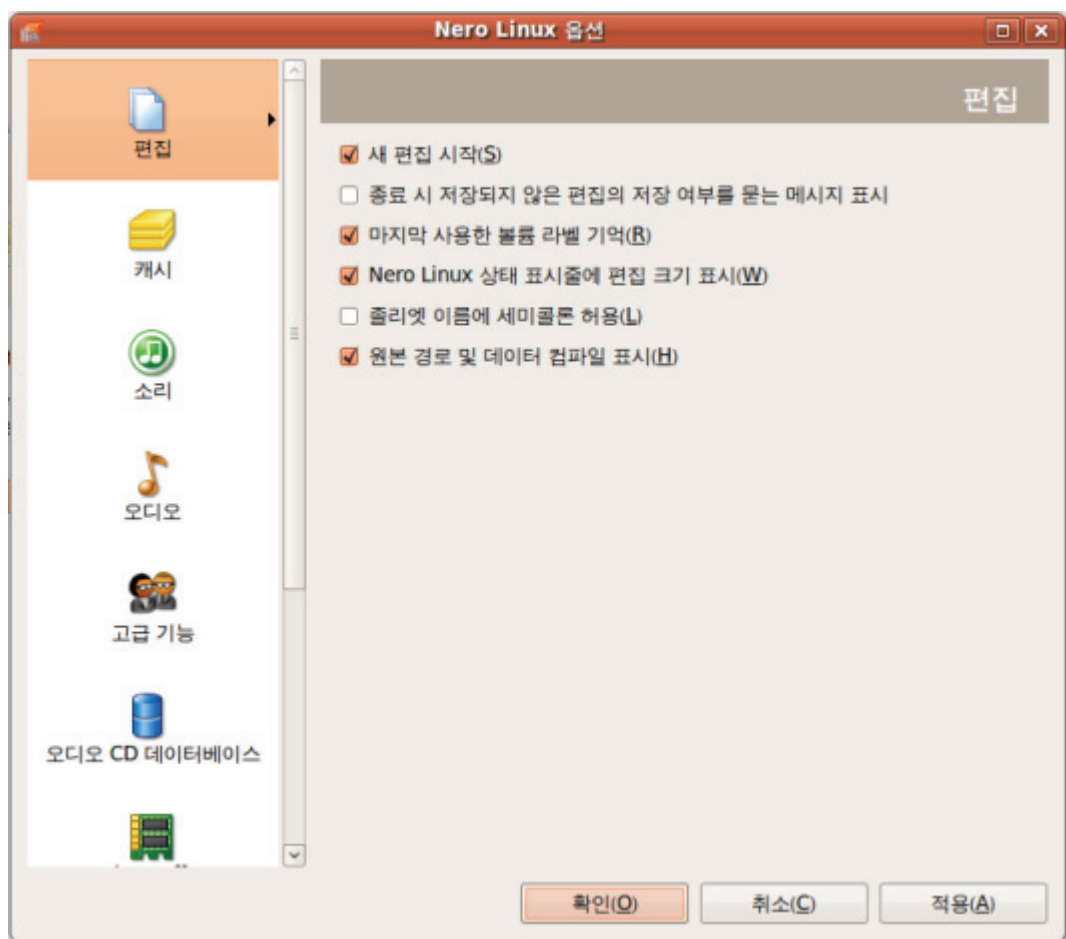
Nero Linux 옵션

편집

캐시

소리

오디오

고급 기능

오디오 CD 데이터베이스

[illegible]

편집

새 편집 시작(S)

종료 시 저장되지 않은 편집의 저장 여부를 묻는 메시지 표시

마지막 사용한 볼륨 라벨 기억(R)

Nero Linux 상태 표시줄에 편집 크기 표시(W)

졸리엣 이름에 세미콜론 허용(L)

원본 경로 및 데이터 컴파일 표시(H)

확인(O)

취소(C)

적용(A)